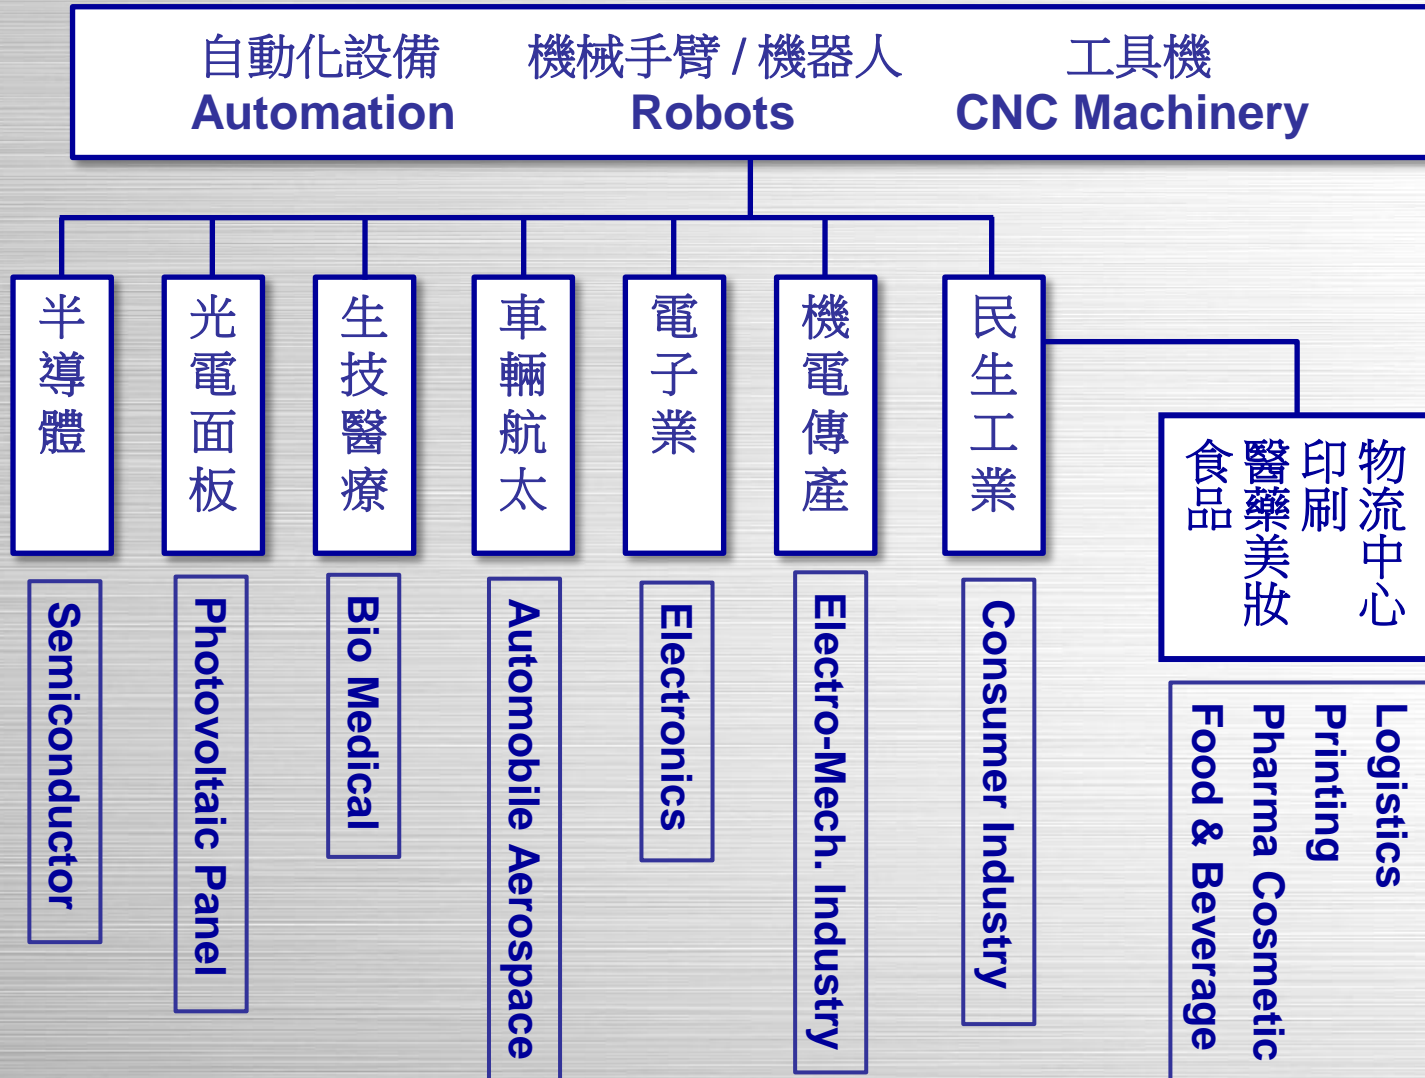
自動化設備 Automation

機械手臂 / 機器人 Robots

工具機 CNC Machinery

半導體

Semiconductor

光電面板

Photovoltaic Panel

生技醫療

Bio Medical

車輛航太

Automobile Aerospace

電子業

Electronics

機電傳產

Electro-Mech. Industry

民生工業

Consumer Industry

物流中心

印刷

醫藥美妝

食品

Logistics

Printing

Pharma Cosmetic

Food & Beverage